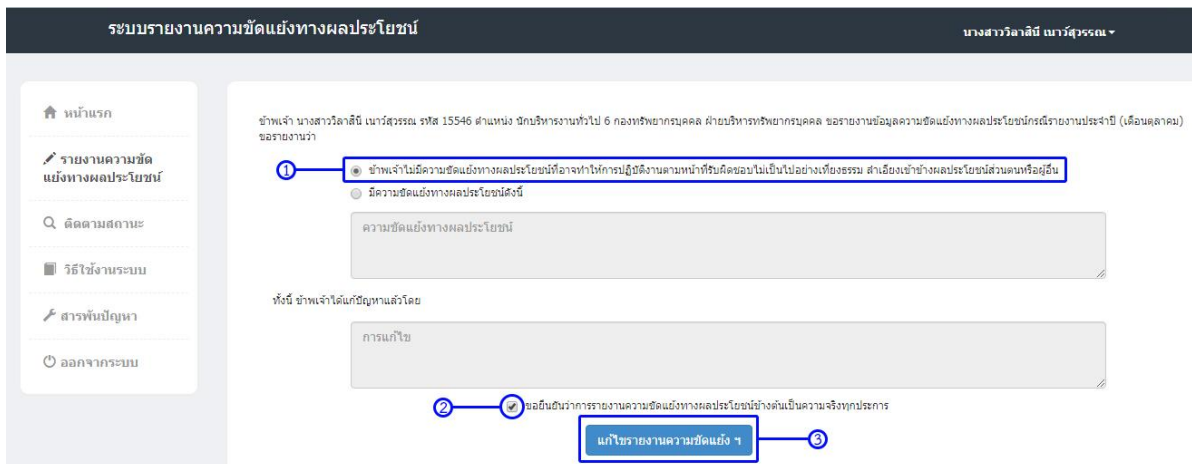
ระบบรายงานความขัดแย้งทางผลประโยชน์

นางสาววิลาสินี เนาว์สุวรรณ

หน้าแรก

รายงานความขัดแย้งทางผลประโยชน์

ติดตามสถานะ

วิธีใช้งานระบบ

สารพันปัญหา

ออกจากระบบ

ข้าพเจ้า นางสาววิลาสินี เนาว์สุวรรณ รหัส 15546 ตำแหน่ง นักบริหารงานทั่วไป 6 กองทรัพยากรบุคคล ฝ่ายบริหารทรัพยากรบุคคล ขอรายงานข้อมูลความขัดแย้งทางผลประโยชน์กรณีรายงานประจำปี (เดือนตุลาคม) ขอรายงานว่า

1

ข้าพเจ้าไม่มีความขัดแย้งทางผลประโยชน์ที่อาจทำให้การปฏิบัติงานตามหน้าที่รับผิดชอบไม่เป็นไปอย่างเที่ยงธรรม ลำเอียงเข้าข้างผลประโยชน์ส่วนตนหรือผู้อื่น

มีความขัดแย้งทางผลประโยชน์ดังนี้

ความขัดแย้งทางผลประโยชน์

ทั้งนี้ ข้าพเจ้าได้แก้ปัญหาแล้วโดย

การแก้ไข

2

ขอยืนยันว่าการรายงานความขัดแย้งทางผลประโยชน์ข้างต้นเป็นความจริงทุกประการ

แก้ไขรายงานความขัดแย้ง ฯ

3